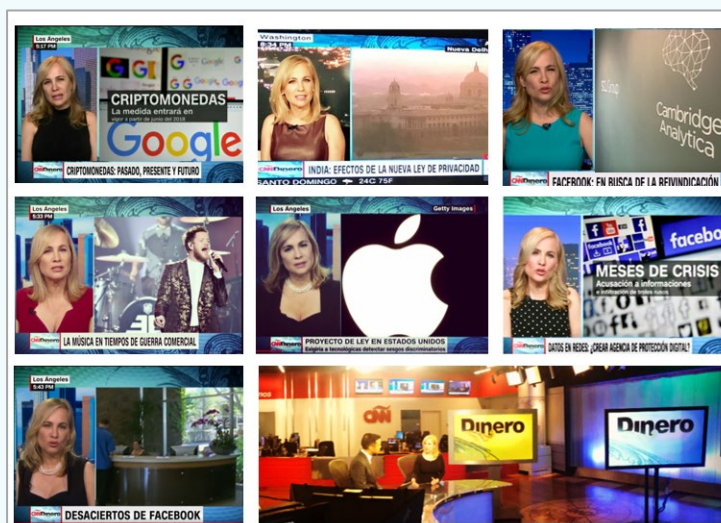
Los Angeles
5:17 PM
CRIPTOMONEDAS
La medida entrará en vigor a partir de junio del 2018
Google
Dinero
CRIPTOMONEDAS: PASADO, PRESENTE Y FUTURO

Washington
6:34 PM
Nueva Delhi
Dinero
INDIA: EFECTOS DE LA NUEVA LEY DE PRIVACIDAD
SANTO DOMINGO 24C 75F

Cambridge Analytica
Dinero
FACEBOOK: EN BUSCA DE LA REIVINDICACIÓN

Los Angeles
5:35 PM
Dinero
LA MÚSICA EN TIEMPOS DE GUERRA COMERCIAL

Los Angeles
Getty Images
Dinero
PROYECTO DE LEY EN ESTADOS UNIDOS

facebook
MESES DE CRISIS
Acusación a informaciones
Dinero
DATOS EN REDES: ¿CREAR AGENCIA DE PROTECCIÓN DIGITAL?

Los Angeles
5:43 PM
Dinero
DESACIERTOS DE FACEBOOK

CNN
Dinero
Dinero